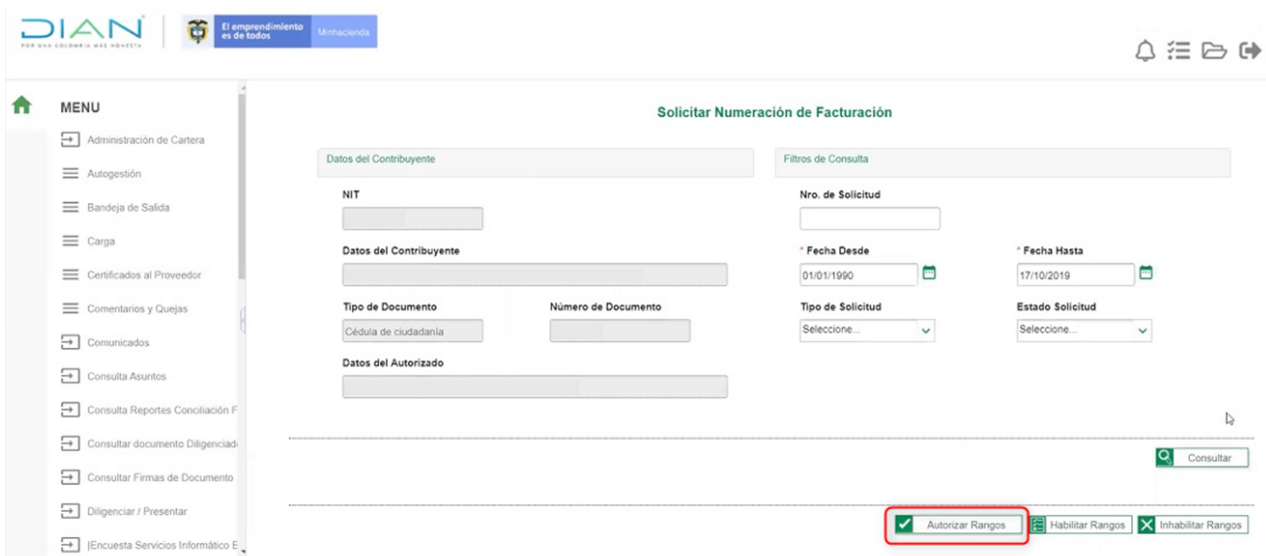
DIAN
POR UNA COLOMBIA MÁS HONESTA

El emprendimiento es de todos
Minhacienda

MENU
Administración de Cartera
Autogestión
Bandeja de Salida
Carga
Certificados al Proveedor
Comentarios y Quejas
Comunicados
Consulta Asuntos
Consulta Reportes Conciliación F
Consultar documento Diligenciad
Consultar Firmas de Documento
Diligenciar / Presentar
|Encuesta Servicios Informático E

Solicitar Numeración de Facturación

Datos del Contribuyente
NIT
Datos del Contribuyente
Tipo de Documento
Cédula de ciudadanía
Número de Documento
Datos del Autorizado

Filtros de Consulta
Nro. de Solicitud
* Fecha Desde
01/01/1990
* Fecha Hasta
17/10/2019
Tipo de Solicitud
Seleccione...
Estado Solicitud
Seleccione...

Consultar

Autorizar Rangos
Habilitar Rangos
Inhabilitar Rangos